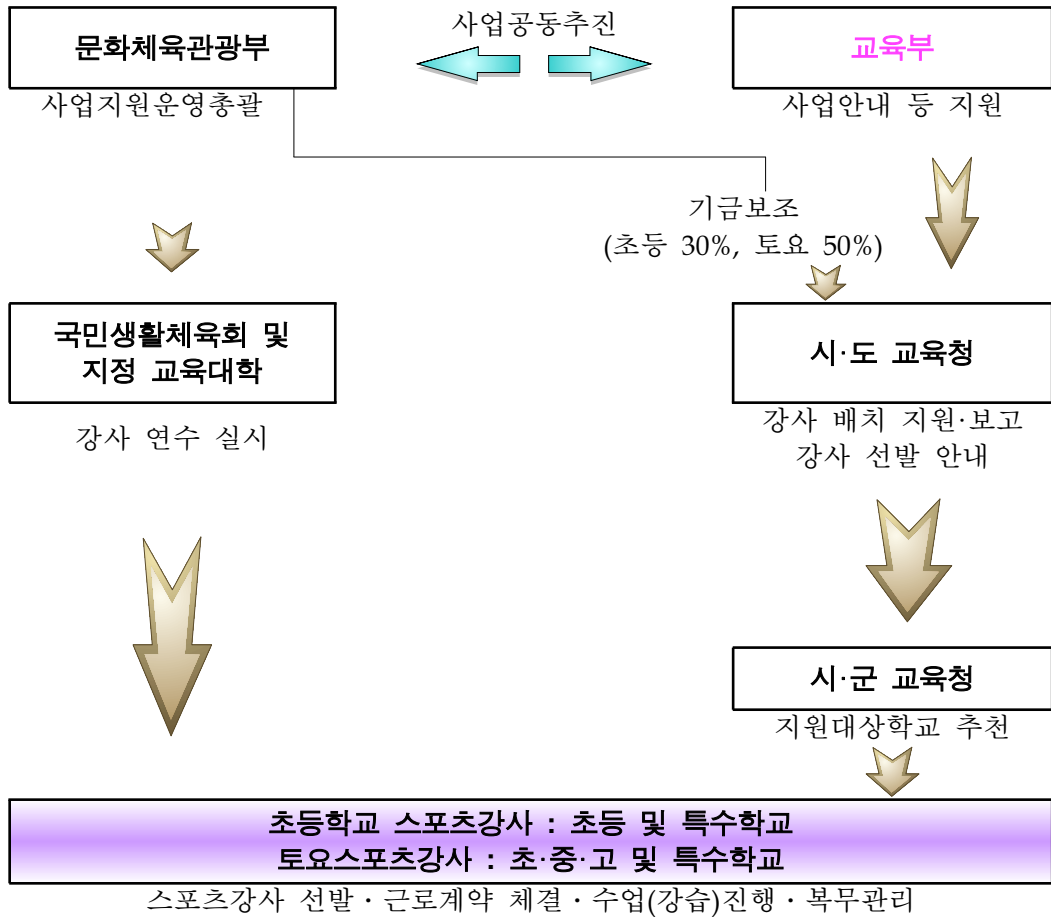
문화체육관광부

사업공동추진

교육부

사업지원운영총괄

사업안내 등 지원

기금보조
(초등 30%, 토요 50%)

국민생활체육회 및 지정 교육대학

강사 연수 실시

시·도 교육청

강사 배치 지원·보고
강사 선발 안내

시·군 교육청

지원대상학교 추천

초등학교 스포츠강사 : 초등 및 특수학교
토요스포츠강사 : 초·중·고 및 특수학교

스포츠강사 선발 · 근로계약 체결 · 수업(강습)진행 · 복무관리